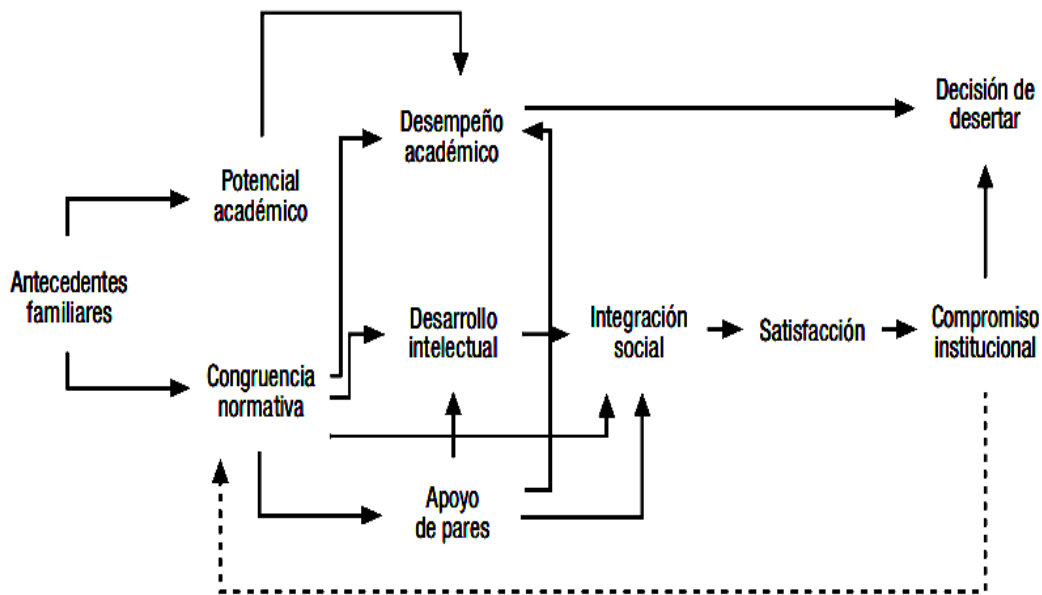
Desempeño académico

Decisión de desertar

Potencial académico

Antecedentes familiares

Desarrollo intelectual

Integración social

Satisfacción

Compromiso institucional

Congruencia normativa

Apoyo de pares